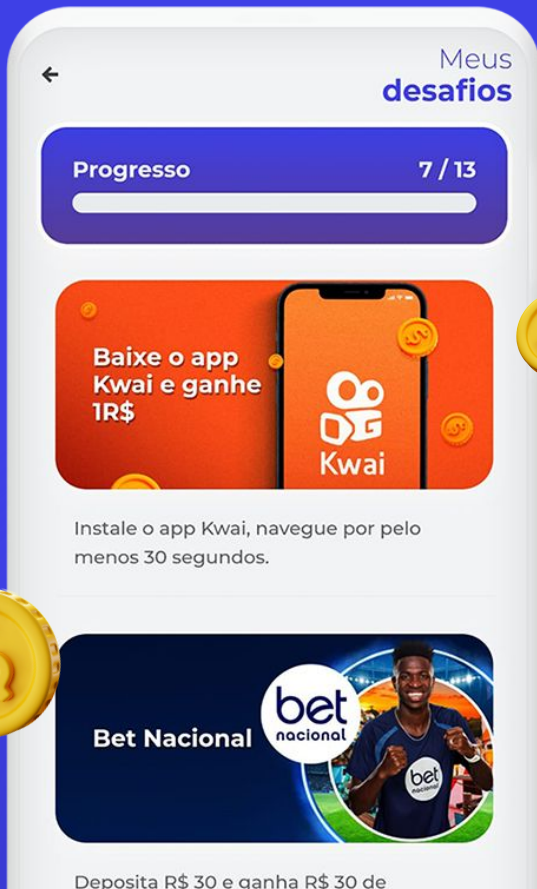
←

Meus
desafios

Progresso 7 / 13

Baixe o app Kwai e ganhe 1R$

Kwai

Instale o app Kwai, navegue por pelo menos 30 segundos.

Bet Nacional

bet nacional

bet nacional

Deposita R$ 30 e ganha R$ 30 de